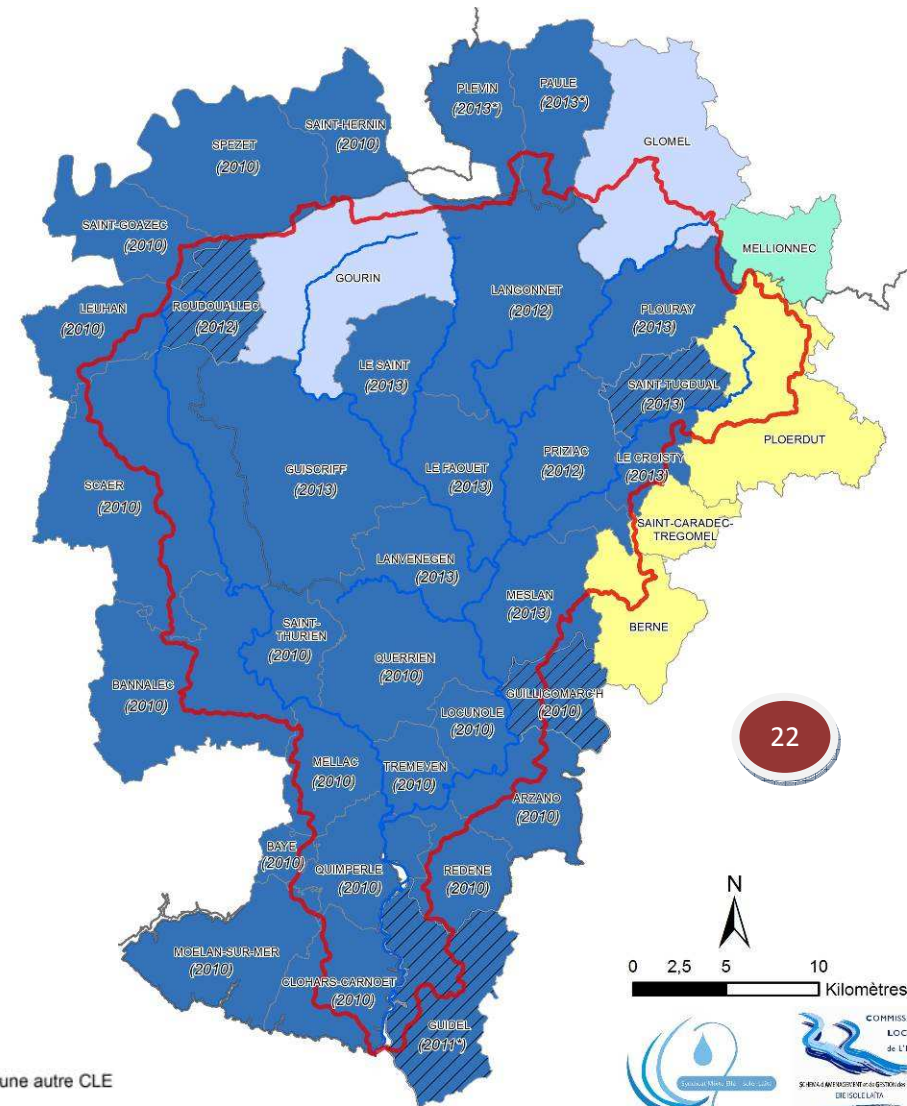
PLEVIN
(2013*)
PAULE
(2013*)
GLOMEL
SPEZET
(2010)
SAINT-HERNIN
(2010)
SAINT-GOAZEC
(2010)
MELLIONNEC
GOURIN
LANGONNET
(2012)
LEUHAN
(2010)
ROUDOUALLEC
(2012)
PLOURAY
(2013)
LE SAINT
(2013)
SAINT-TUGDUAL
(2013)
PLOERDUT
GUISCRIFF
(2013)
LE FAOUET
(2013)
PRIZIAC
(2012)
LE CROISTY
(2013)
SCAER
(2010)
SAINT-CARADEC-TREGOMEL
LANVENEGEN
(2013)
MESLAN
(2013)
SAINT-THURIEN
(2010)
BERNE
QUERRIEN
(2010)
BANNALEC
(2010)
GUILLIGOMARC'H
(2010)
LOCUNOLE
(2010)
22
MELLAC
(2010)
TREMEVEN
(2010)
ARZANO
(2010)
BAYE
(2010)
QUIMPERLE
(2010)
REDENE
(2010)
N
MOELAN-SUR-MER
(2010)
CLOHARS-CARNOET
(2010)
0 2,5 5 10
Kilomètres
GUIDEL
(2011*)
une autre CLE
COMMISS
LOC
de l'
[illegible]